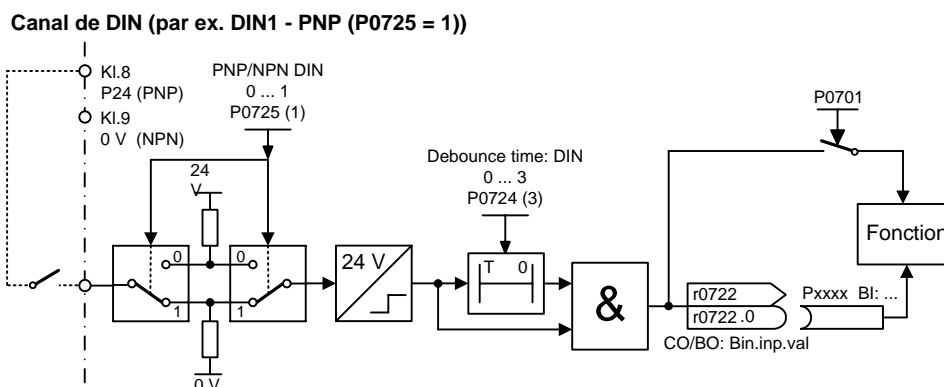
Canal de DIN (par ex. DIN1 - PNP (P0725 = 1))

Kl.8
P24 (PNP)
Kl.9
0 V (NPN)

PNP/NPN DIN
0 ... 1
P0725 (1)

24 V

0
1
0
1

0 V

24 V

Debounce time: DIN
0 ... 3
P0724 (3)

T 0

&

P0701

Fonction

r0722
r0722 .0
CO/BO: Bin.inp.val

Pxxxx BI: ...